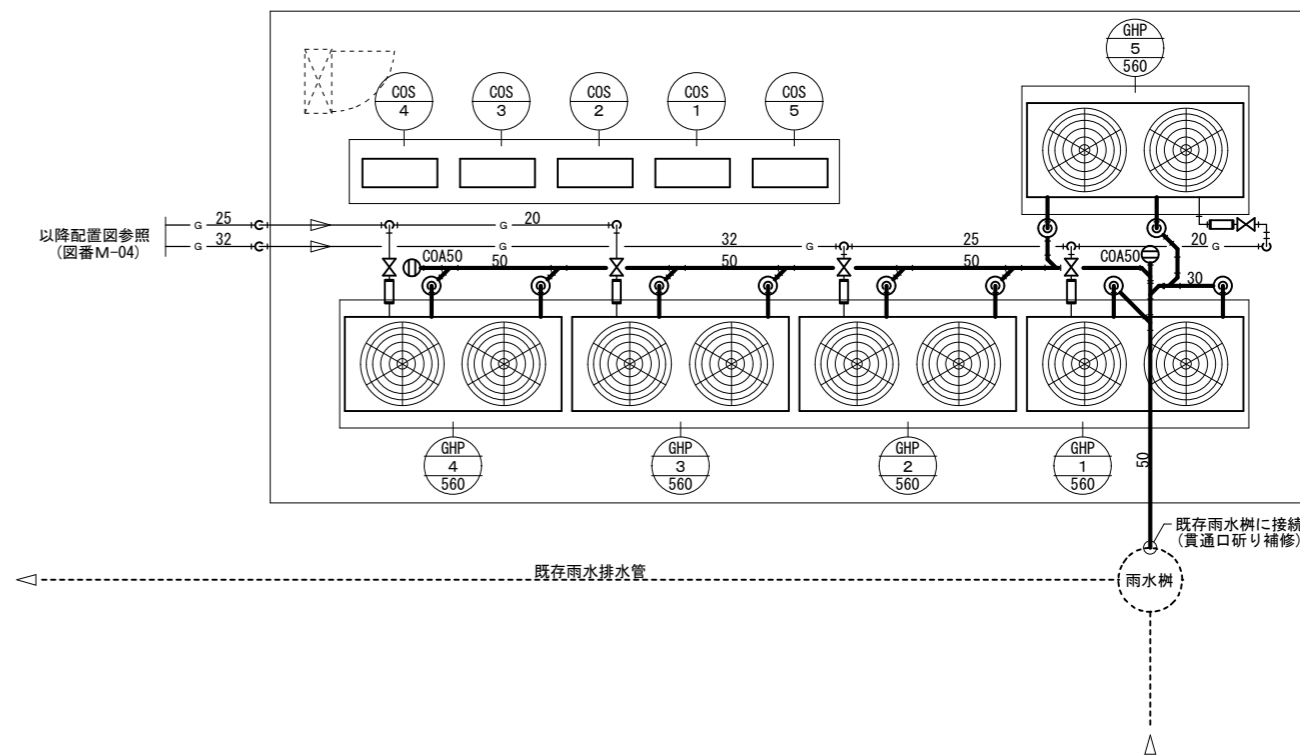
GHP
5
560

COS
4

COS
3

COS
2

COS
1

COS
5

以降配置図参照
(図番M-04)

G 25
G 32
G 20
G
G 32
G
25
G 20
COA50
50
50
50
COA50
30

GHP
4
560

GHP
3
560

GHP
2
560

GHP
1
560

50

既存雨水桝に接続
(貫通口斫り補修)

既存雨水排水管

雨水桝